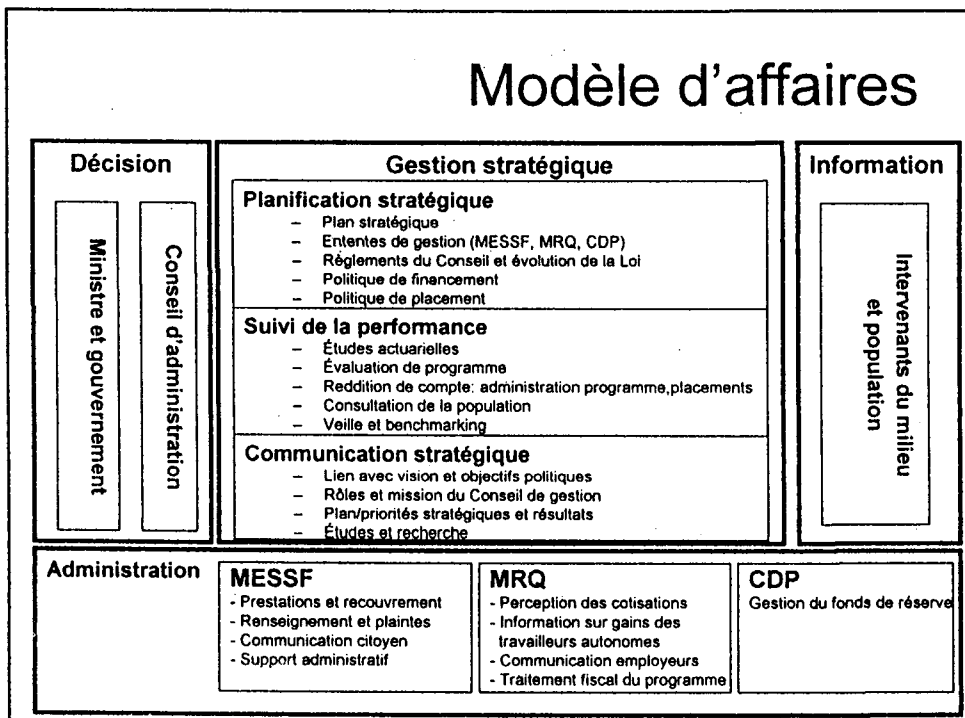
Modèle d'affaires

Décision

Ministre et gouvernement

Conseil d'administration

Gestion stratégique

Planification stratégique
– Plan stratégique
– Ententes de gestion (MESSF, MRQ, CDP)
– Règlements du Conseil et évolution de la Loi
– Politique de financement
– Politique de placement

Suivi de la performance
– Études actuarielles
– Évaluation de programme
– Reddition de compte: administration programme,placements
– Consultation de la population
– Veille et benchmarking

Communication stratégique
– Lien avec vision et objectifs politiques
– Rôles et mission du Conseil de gestion
– Plan/priorités stratégiques et résultats
– Études et recherche

Information

Intervenants du milieu et population

Administration

MESSF
- Prestations et recouvrement
- Renseignement et plaintes
- Communication citoyen
- Support administratif

MRQ
- Perception des cotisations
- Information sur gains des travailleurs autonomes
- Communication employeurs
- Traitement fiscal du programme

CDP
Gestion du fonds de réserve